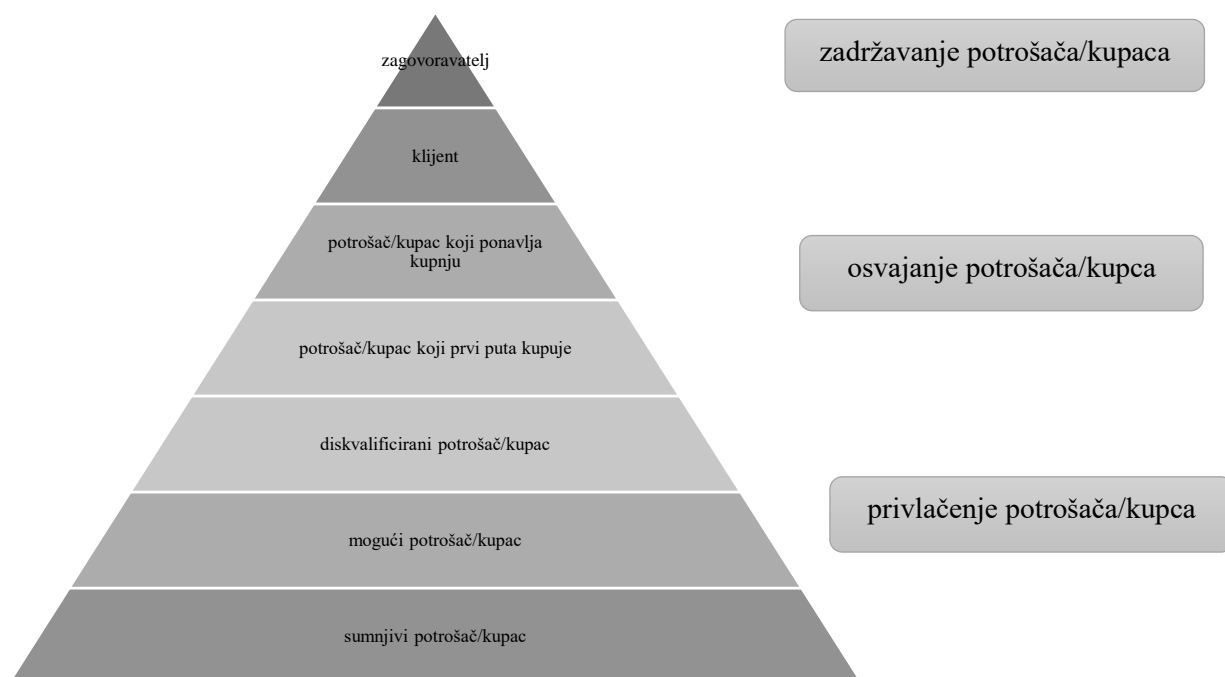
zagovoravatelj

klijent

potrošač/kupac koji ponavlja kupnju

potrošač/kupac koji prvi puta kupuje

diskvalificirani potrošač/kupac

mogući potrošač/kupac

sumnjivi potrošač/kupac

zadržavanje potrošača/kupaca

osvajanje potrošača/kupca

privlačenje potrošača/kupca